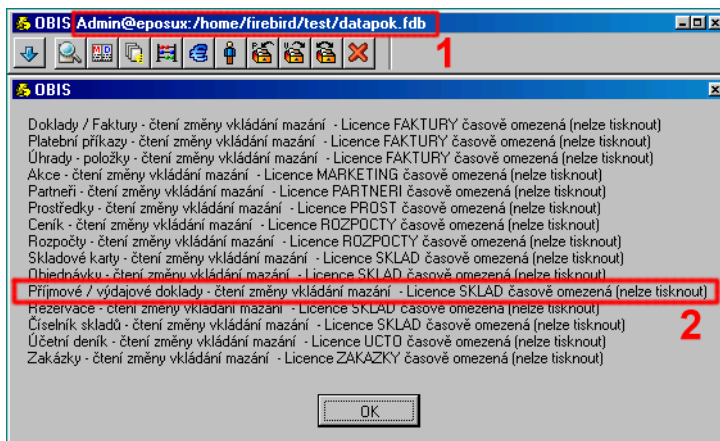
OBIS Admin@eposux:/home/firebird/test/datapok.fdb

1

OBIS

Doklady / Faktury - čtení změny vkládání mazání - Licence FAKTURY časově omezená (nelze tisknout)
Platební příkazy - čtení změny vkládání mazání - Licence FAKTURY časově omezená (nelze tisknout)
Úhrady - položky - čtení změny vkládání mazání - Licence FAKTURY časově omezená (nelze tisknout)
Akce - čtení změny vkládání mazání - Licence MARKETING časově omezená (nelze tisknout)
Partneři - čtení změny vkládání mazání - Licence PARTNERI časově omezená (nelze tisknout)
Prostředky - čtení změny vkládání mazání - Licence PROST časově omezená (nelze tisknout)
Ceník - čtení změny vkládání mazání - Licence ROZPOCTY časově omezená (nelze tisknout)
Rozpočty - čtení změny vkládání mazání - Licence ROZPOCTY časově omezená (nelze tisknout)
Skladové karty - čtení změny vkládání mazání - Licence SKLAD časově omezená (nelze tisknout)
Objednávky - čtení změny vkládání mazání - Licence SKLAD časově omezená (nelze tisknout)
Příjmové / výdajové doklady - čtení změny vkládání mazání - Licence SKLAD časově omezená (nelze tisknout)
Rezervace - čtení změny vkládání mazání - Licence SKLAD časově omezená (nelze tisknout)
Číselník skladů - čtení změny vkládání mazání - Licence SKLAD časově omezená (nelze tisknout)
Účetní deník - čtení změny vkládání mazání - Licence UCTO časově omezená (nelze tisknout)
Zakázky - čtení změny vkládání mazání - Licence ZAKAZKY časově omezená (nelze tisknout)

2

OK